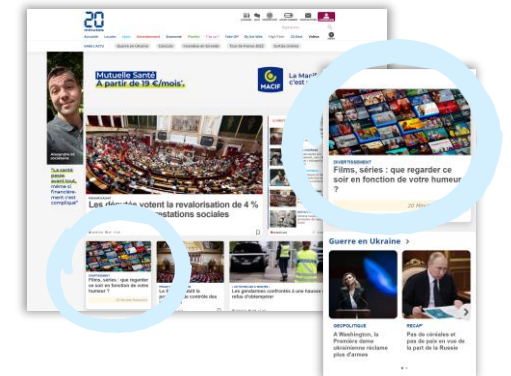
20 minutes

Mutuelle Santé
A partir de 19 €/mois*.

MACIF

La Macif c'est

Alexandre et sa banque

"La santé passe avant tout, même si financièrement c'est compliqué"

Les députés votent la revalorisation de 4 % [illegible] prestations sociales

DIVERTISSEMENT
Films, séries : que regarder ce soir en fonction de votre humeur ?

Les gendarmes confrontés à une hausse des refus d'obtempérer

DIVERTISSEMENT
Films, séries : que regarder ce soir en fonction de votre humeur ?

20 Minutes

Guerre en Ukraine >

GEOPOLITIQUE
A Washington, la Première dame ukrainienne réclame plus d'armes

RECAP
Pas de céréales et pas de paix en vue de la part de la Russie